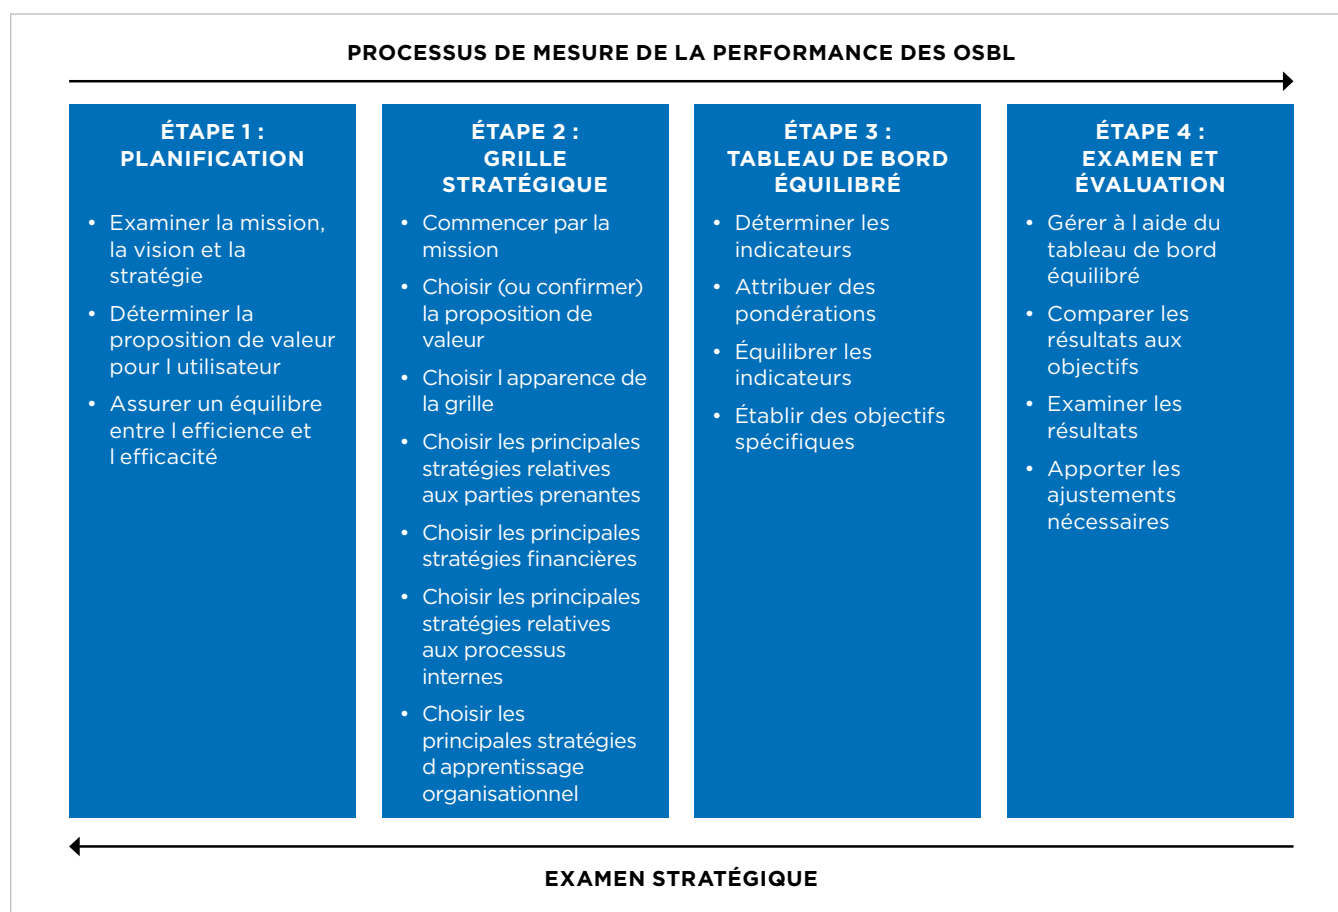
PROCESSUS DE MESURE DE LA PERFORMANCE DES OSBL

ÉTAPE 1 : PLANIFICATION

• Examiner la mission, la vision et la stratégie
• Déterminer la proposition de valeur pour l utilisateur
• Assurer un équilibre entre l efficience et l efficacité

ÉTAPE 2 : GRILLE STRATÉGIQUE

• Commencer par la mission
• Choisir (ou confirmer) la proposition de valeur
• Choisir l apparence de la grille
• Choisir les principales stratégies relatives aux parties prenantes
• Choisir les principales stratégies financières
• Choisir les principales stratégies relatives aux processus internes
• Choisir les principales stratégies d apprentissage organisationnel

ÉTAPE 3 : TABLEAU DE BORD ÉQUILIBRÉ

• Déterminer les indicateurs
• Attribuer des pondérations
• Équilibrer les indicateurs
• Établir des objectifs spécifiques

ÉTAPE 4 : EXAMEN ET ÉVALUATION

• Gérer à l aide du tableau de bord équilibré
• Comparer les résultats aux objectifs
• Examiner les résultats
• Apporter les ajustements nécessaires

EXAMEN STRATÉGIQUE